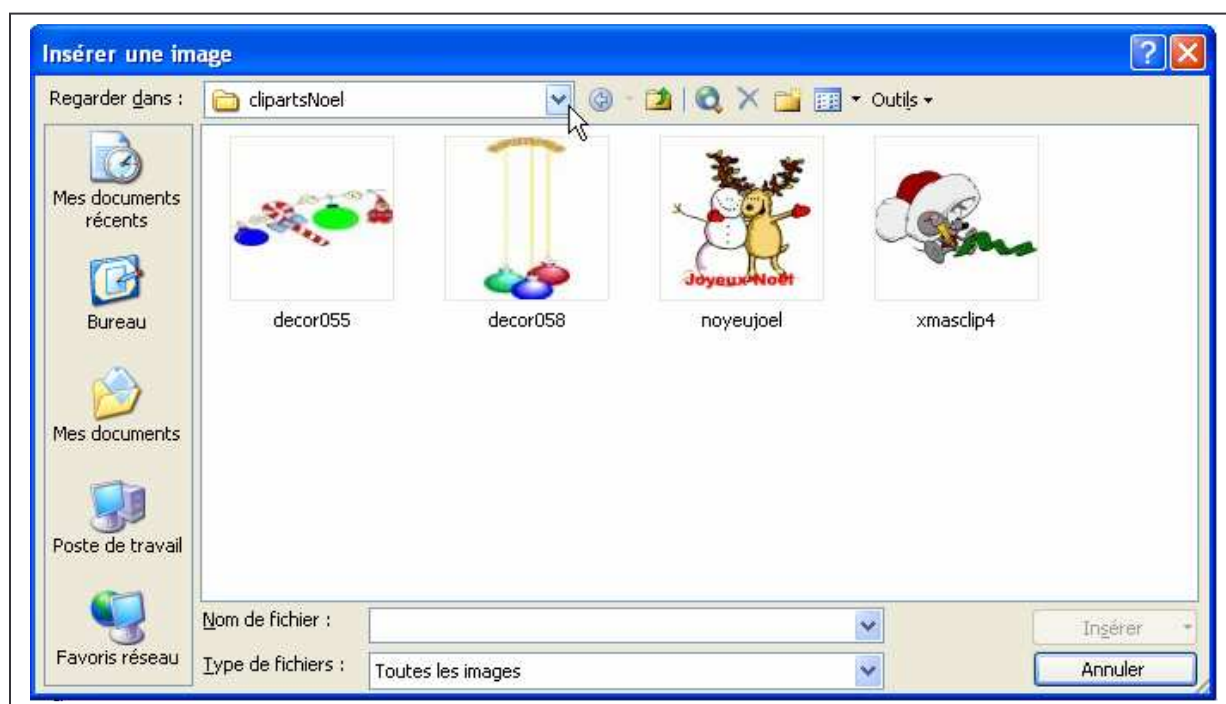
Insérer une image

Regarder dans : clipartsNoel

Outils

Mes documents récents

Bureau

Mes documents

Poste de travail

Favoris réseau

Joyeux Noël

decor055

decor058

noyeujoel

xmasclip4

Nom de fichier :

Type de fichiers : Toutes les images

Insérer

Annuler